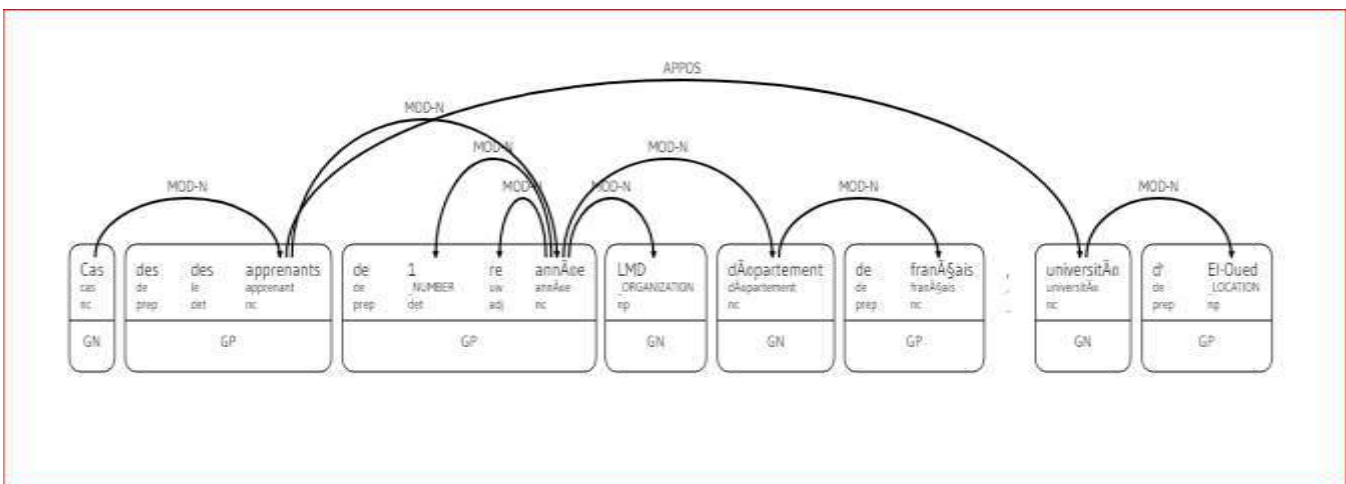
APPOS

MOD-N

MOD-N

MOD-N

MOD-N

MOD-N

MOD-N

MOD-N

MOD-N

Cas
cas
nc

GN

des des apprenants
de le apprenant
prep det nc

GP

de 1 re annÃ©e
de _NUMBER uw annÃ©e
prep det adj nc

GP

LMD
_ORGANIZATION
np

GN

dÃ©partement
dÃ©partement
nc

GN

de franÃ§ais
de franÃ§ais
prep nc

GP

,

universitÃ©
universitÃ©
nc

GN

d' El-Oued
de _LOCATION
prep np

GP